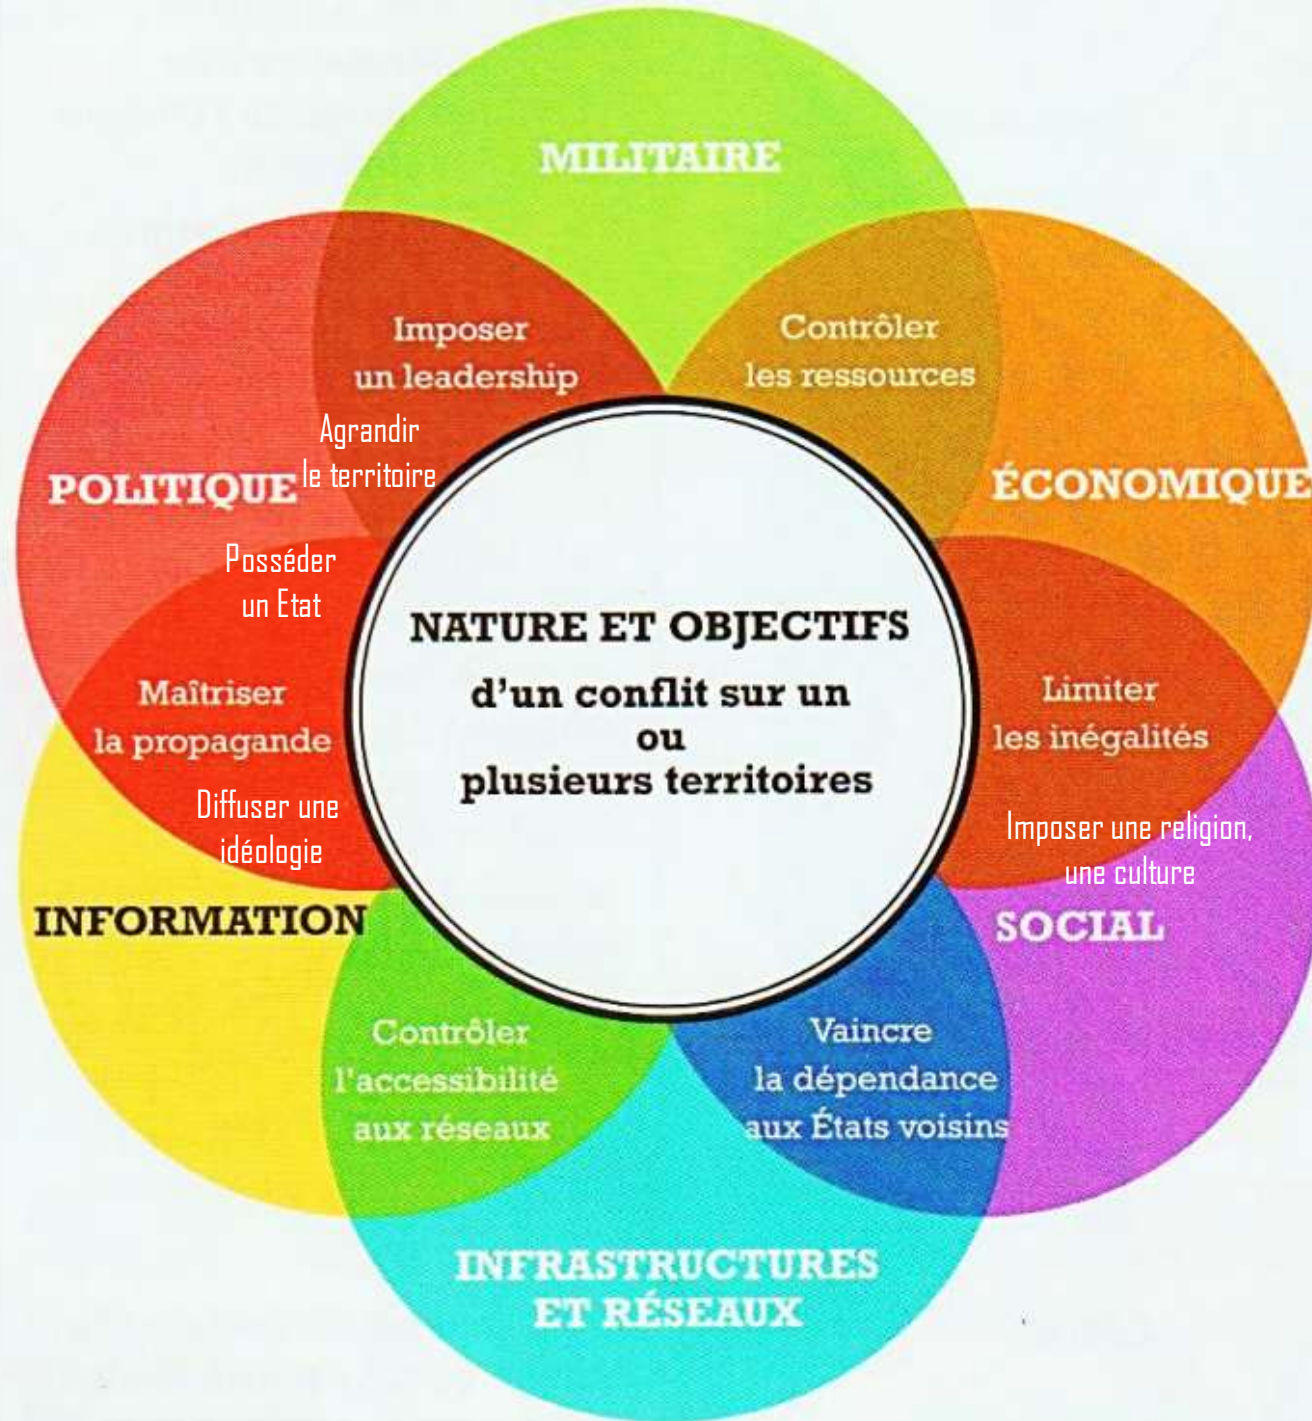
MILITAIRE

Imposer un leadership

Contrôler les ressources

Agrandir le territoire

POLITIQUE

ÉCONOMIQUE

Posséder un Etat

NATURE ET OBJECTIFS
d'un conflit sur un ou plusieurs territoires

Maîtriser la propagande

Limiter les inégalités

Diffuser une idéologie

Imposer une religion, une culture

INFORMATION

SOCIAL

Contrôler l'accessibilité aux réseaux

Vaincre la dépendance aux États voisins

INFRASTRUCTURES ET RÉSEAUX